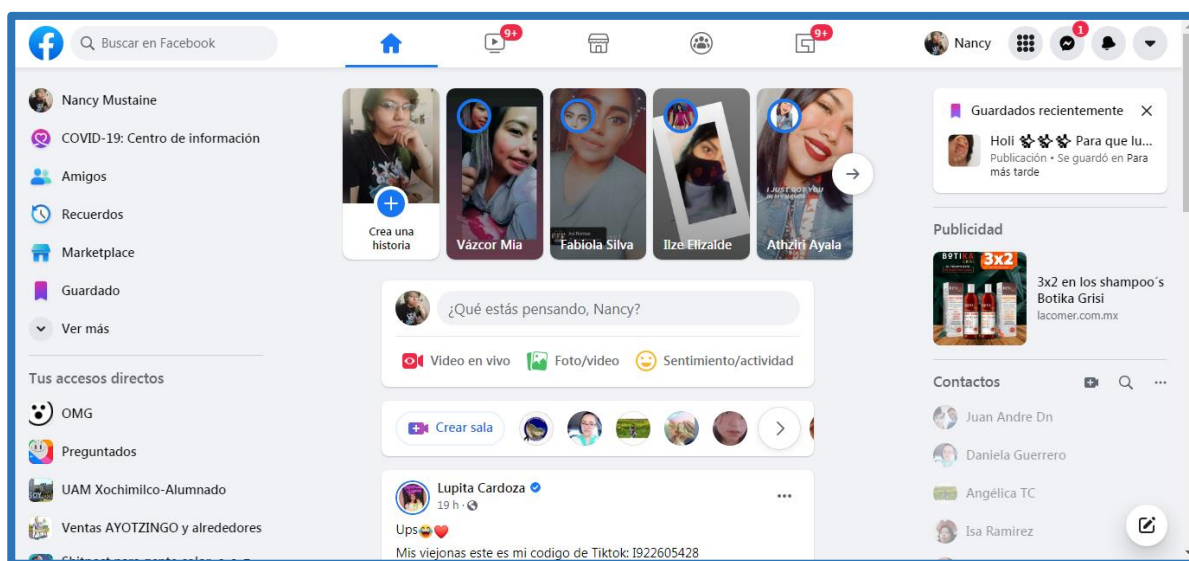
Buscar en Facebook

9+

9+

Nancy

1

Nancy Mustaine

COVID-19: Centro de información

Amigos

Recuerdos

Marketplace

Guardado

Ver más

Tus accesos directos

OMG

Preguntados

UAM Xochimilco-Alumnado

Ventas AYOTZINGO y alrededores

Crea una historia

Vázcor Mia

Fabiola Silva

Ilze Elizalde

Athziri Ayala

¿Qué estás pensando, Nancy?

Video en vivo

Foto/video

Sentimiento/actividad

Crear sala

Lupita Cardoza

19 h ·

Ups😂❤️

Mis viejonas este es mi codigo de Tiktok: I922605428

Guardados recientemente

Holi 🐾🐾🐾 Para que lu...

Publicación • Se guardó en Para más tarde

Publicidad

3x2 en los shampoo´s Botika Grisi

lacomer.com.mx

Contactos

Juan Andre Dn

Daniela Guerrero

Angélica TC

Isa Ramirez